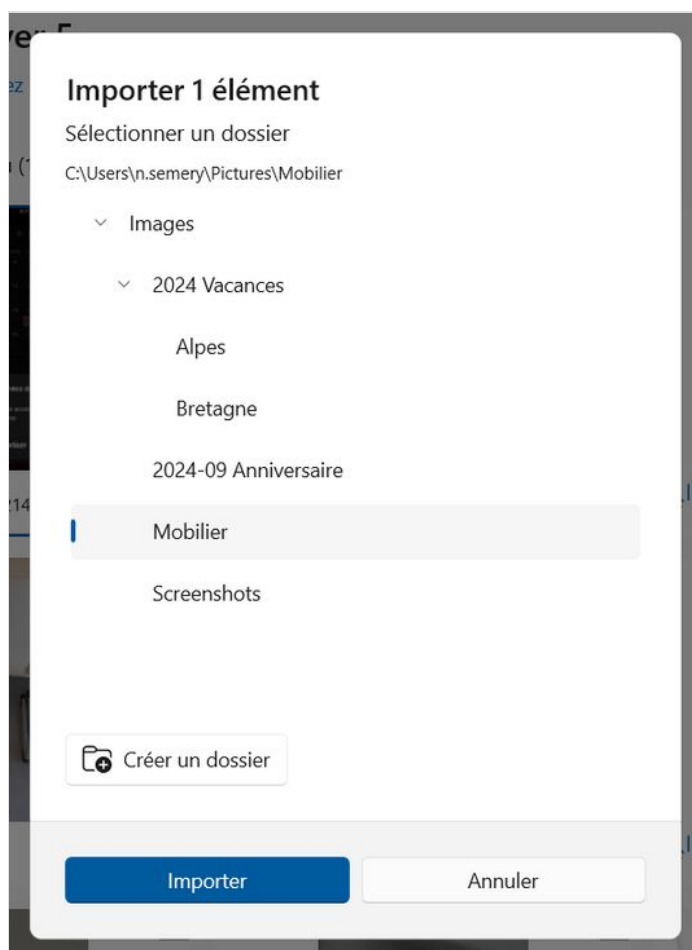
Importer 1 élément

Sélectionner un dossier

C:\Users\n.semery\Pictures\Mobilier

Images

2024 Vacances

Alpes

Bretagne

2024-09 Anniversaire

Mobilier

Screenshots

Créer un dossier

Importer

Annuler